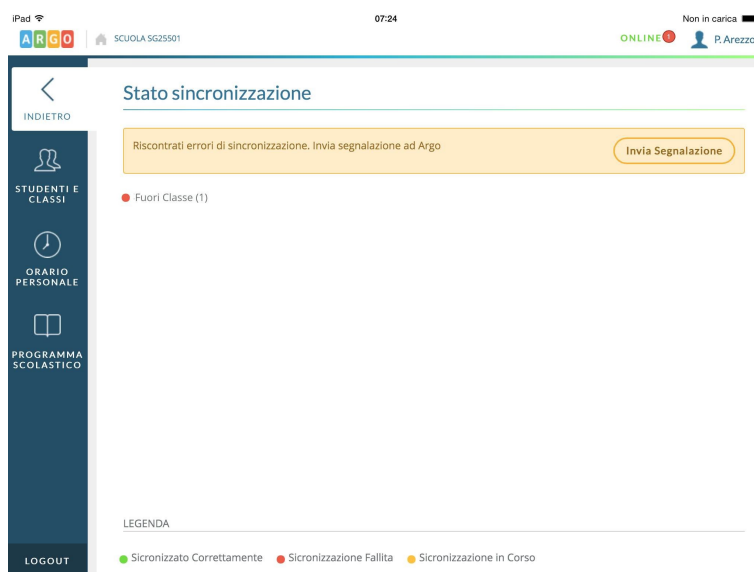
iPad
07:24
Non in carica

ARGO
SCUOLA SG25501
ONLINE 1
P. Arezzo

INDIETRO
STUDENTI E CLASSI
ORARIO PERSONALE
PROGRAMMA SCOLASTICO
LOGOUT

Stato sincronizzazione

Riscontrati errori di sincronizzazione. Invia segnalazione ad Argo
Invia Segnalazione

Fuori Classe (1)

LEGENDA
Sicronizzato Correttamente
Sicronizzazione Fallita
Sicronizzazione in Corso